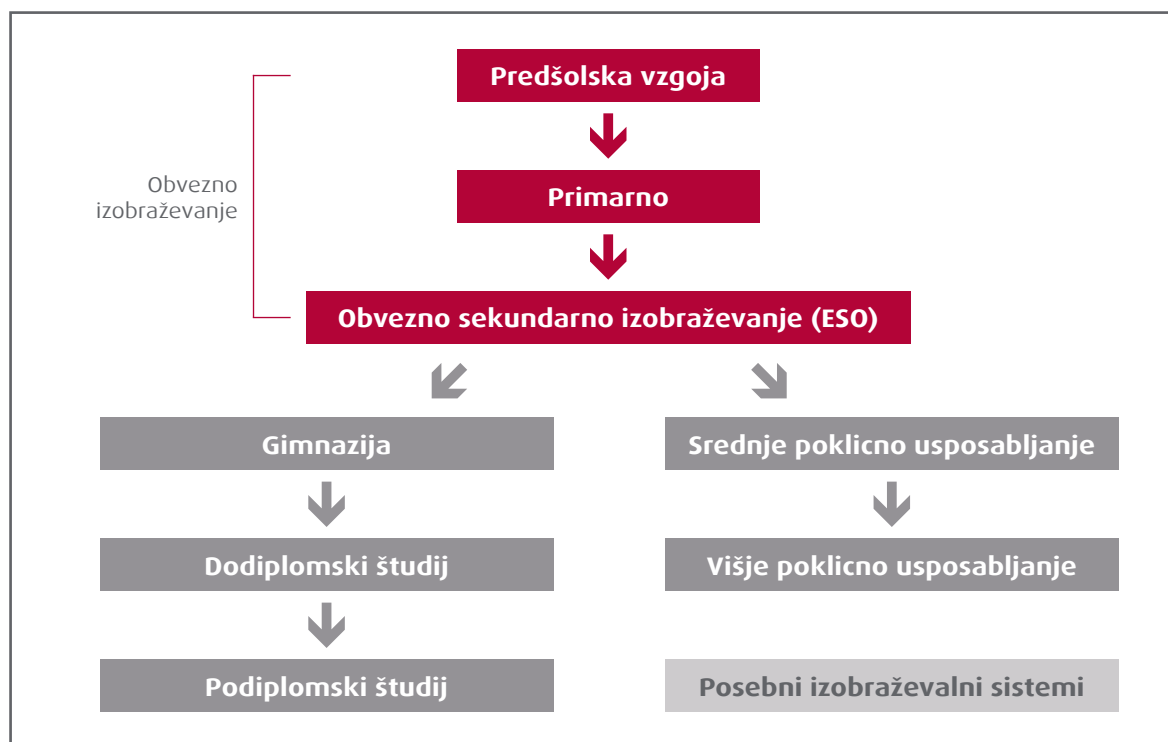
Predšolska vzgoja

Primarno

Obvezno izobraževanje

Obvezno sekundarno izobraževanje (ESO)

Gimnazija

Srednje poklicno usposabljanje

Dodiplomski študij

Višje poklicno usposabljanje

Podiplomski študij

Posebni izobraževalni sistemi